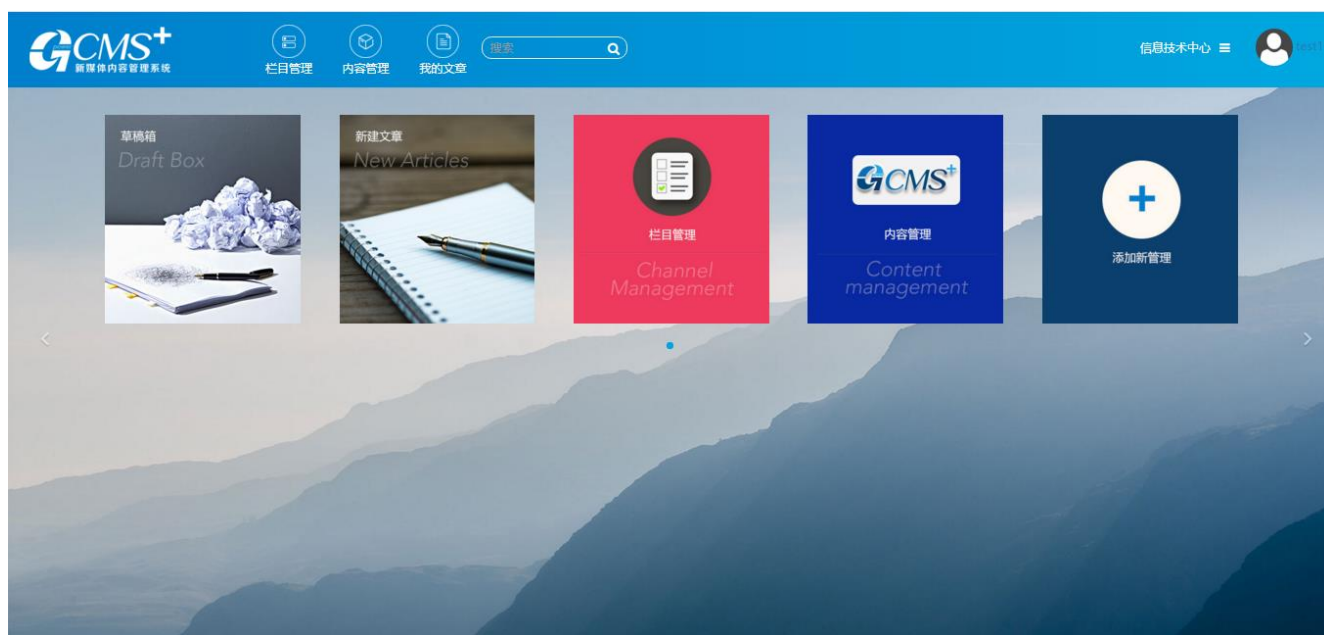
GCMS+
新媒体内容管理系统

栏目管理 内容管理 我的文章

搜索

信息技术中心 ≡ test1

草稿箱
Draft Box

新建文章
New Articles

栏目管理
Channel Management

GCMS+
内容管理
Content management

+
添加新管理

‹ ›